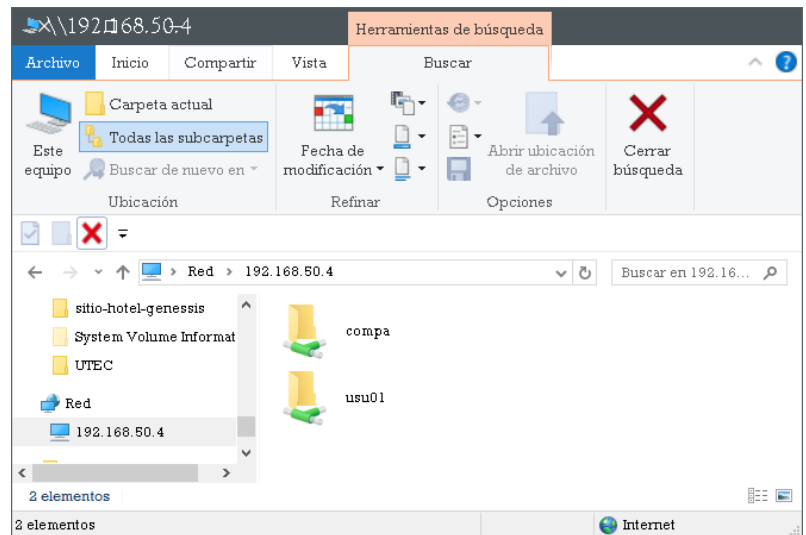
\\192.168.50.4

Herramientas de búsqueda

Archivo | Inicio | Compartir | Vista | Buscar

Este equipo
Carpeta actual
Todas las subcarpetas
Buscar de nuevo en
Ubicación

Fecha de modificación
Refinar

Abrir ubicación de archivo
Opciones

Cerrar búsqueda

Red › 192.168.50.4

Buscar en 192.16...

sitio-hotel-genessis
System Volume Informat
UTEC
Red
192.168.50.4

compa
usu01

2 elementos

2 elementos
Internet